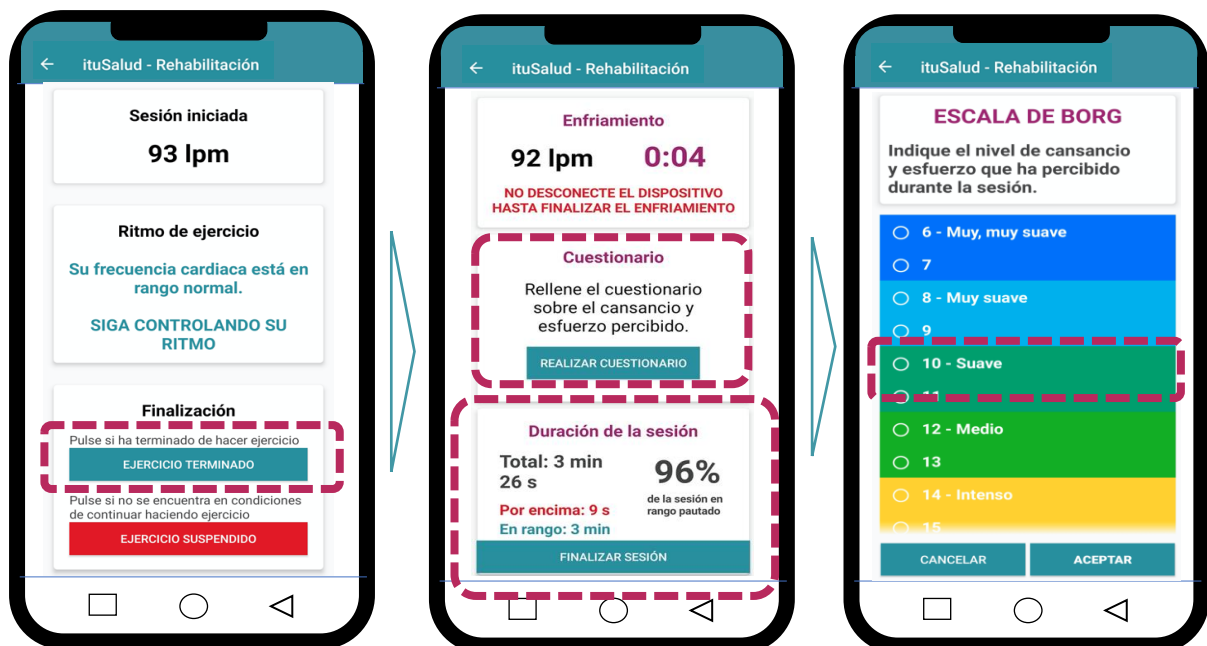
ituSalud - Rehabilitación

Sesión iniciada

93 lpm

Ritmo de ejercicio

Su frecuencia cardiaca está en rango normal.

SIGA CONTROLANDO SU RITMO

Finalización

Pulse si ha terminado de hacer ejercicio

EJERCICIO TERMINADO

Pulse si no se encuentra en condiciones de continuar haciendo ejercicio

EJERCICIO SUSPENDIDO

ituSalud - Rehabilitación

Enfriamiento

92 lpm 0:04

NO DESCONECTE EL DISPOSITIVO HASTA FINALIZAR EL ENFRIAMIENTO

Cuestionario

Rellene el cuestionario sobre el cansancio y esfuerzo percibido.

REALIZAR CUESTIONARIO

Duración de la sesión

Total: 3 min 26 s

96%

de la sesión en rango pautado

Por encima: 9 s

En rango: 3 min

FINALIZAR SESIÓN

ituSalud - Rehabilitación

ESCALA DE BORG

Indique el nivel de cansancio y esfuerzo que ha percibido durante la sesión.

6 - Muy, muy suave

7

8 - Muy suave

9

10 - Suave

11

12 - Medio

13

14 - Intenso

15

CANCELAR

ACEPTAR